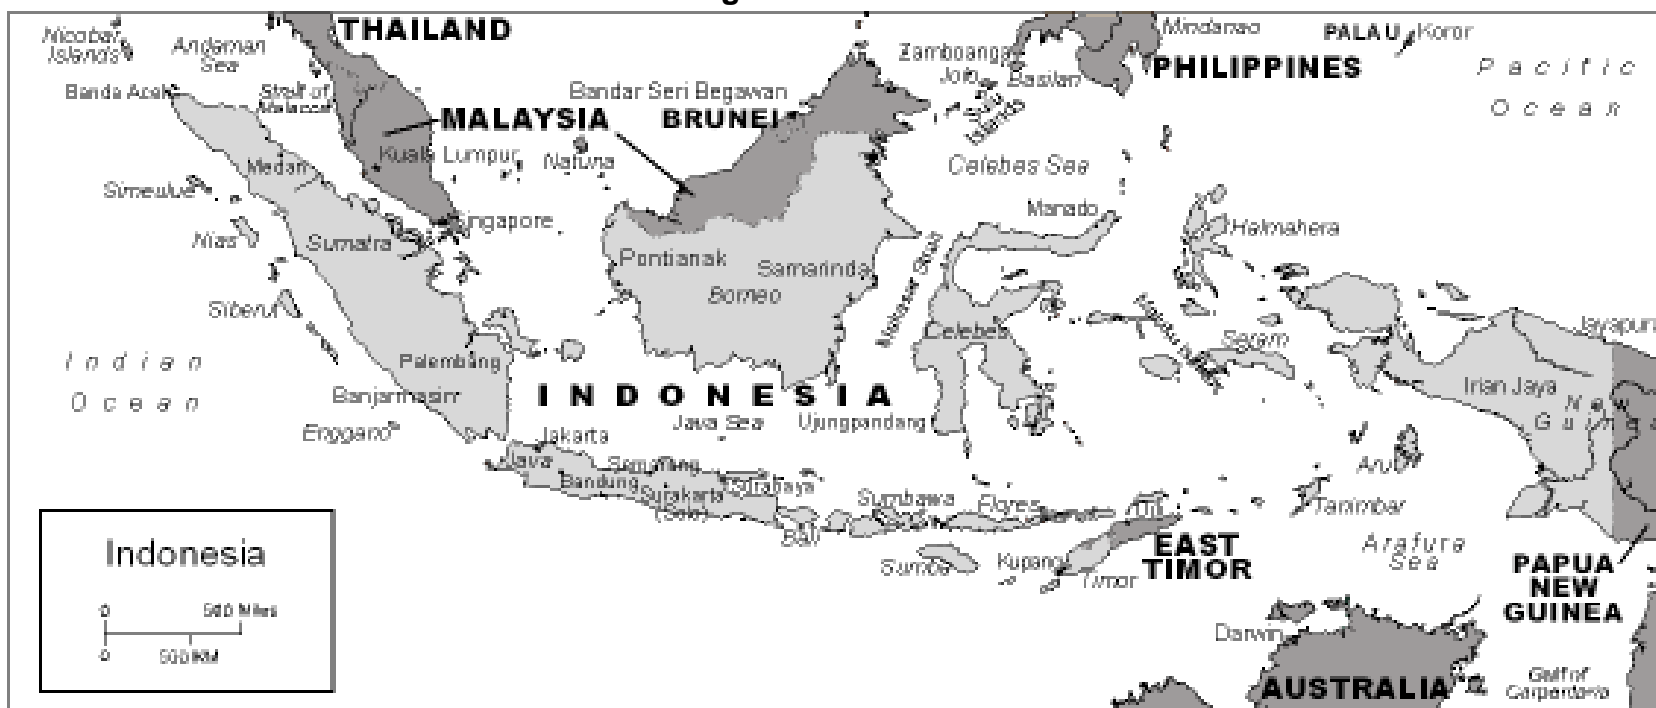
Nicobar Islands
Andaman Sea
THAILAND
Mindanao
PALAU
Koror
Zamboanga
Jolo
Basilan
PHILIPPINES
Pacific Ocean
Banda Aceh
Strait of Malacca
MALAYSIA
Bandar Seri Begawan
BRUNEI
Sulu Islands
Kuala Lumpur
Natuna
Celebes Sea
Medan
Simeulue
Singapore
Manado
Nias
Sumatra
Halmahera
Pontianak
Samarinda
Borneo
Makassar Strait
Siberut
Celebes
Seram
Jayapura
Indian Ocean
Palembang
Irian Jaya
New Guinea
Banjarmasin
INDONESIA
Enggano
Jakarta
Java Sea
Ujungpandang
Java
Semarang
Aru
Bandung
Surakarta (Solo)
Surabaya
Sumbawa
Flores
Tanimbar
Bali
Indonesia
EAST TIMOR
Arafura Sea
Sumba
Kupang
Timor
PAPUA NEW GUINEA
0
500 Miles
0
500 KM
Darwin
AUSTRALIA
Gulf of Carpentaria